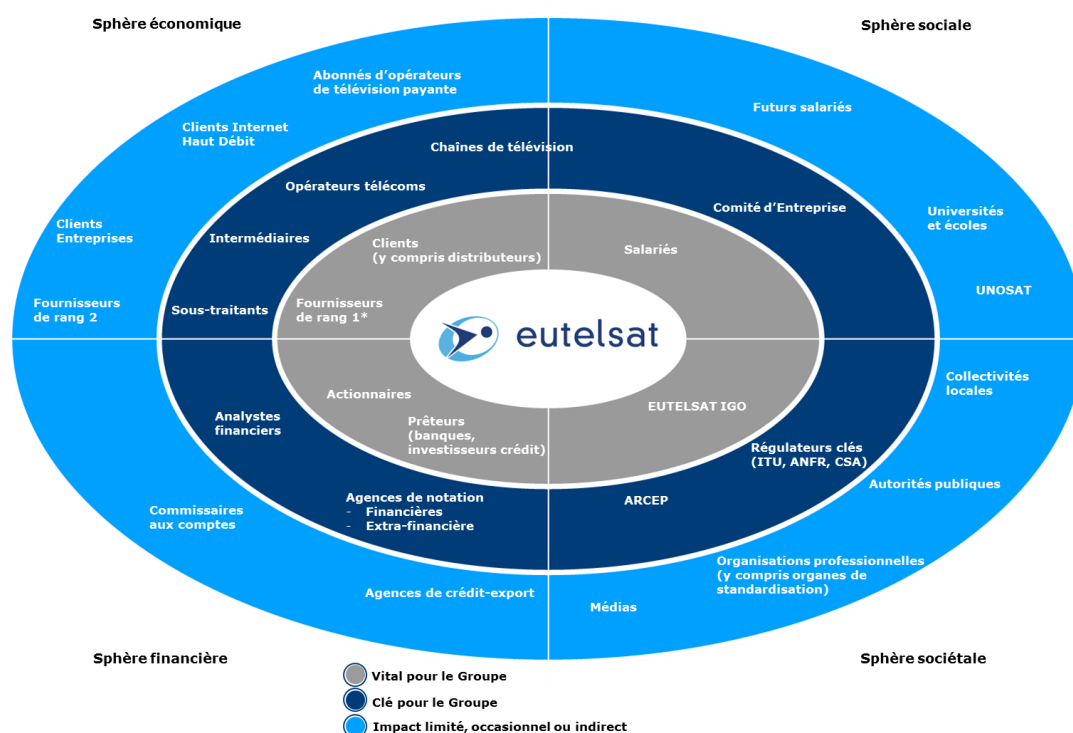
Sphère économique

Sphère sociale

Abonnés d'opérateurs de télévision payante

Clients Internet Haut Débit

Futurs salariés

Chaînes de télévision

Opérateurs télécoms

Comité d'Entreprise

Clients Entreprises

Intermédiaires

Clients (y compris distributeurs)

Salariés

Universités et écoles

UNOSAT

Fournisseurs de rang 2

Sous-traitants

Fournisseurs de rang 1*

eutelsat

Collectivités locales

Actionnaires

EUTELSAT IGO

Analystes financiers

Prêteurs (banques, investisseurs crédit)

Régulateurs clés (ITU, ANFR, CSA)

Autorités publiques

Commissaires aux comptes

Agences de notation
- Financières
- Extra-financière

ARCEP

Organisations professionnelles (y compris organes de standardisation)

Agences de crédit-export

Médias

Sphère financière

Sphère sociétale

Vital pour le Groupe

Clé pour le Groupe

Impact limité, occasionnel ou indirect